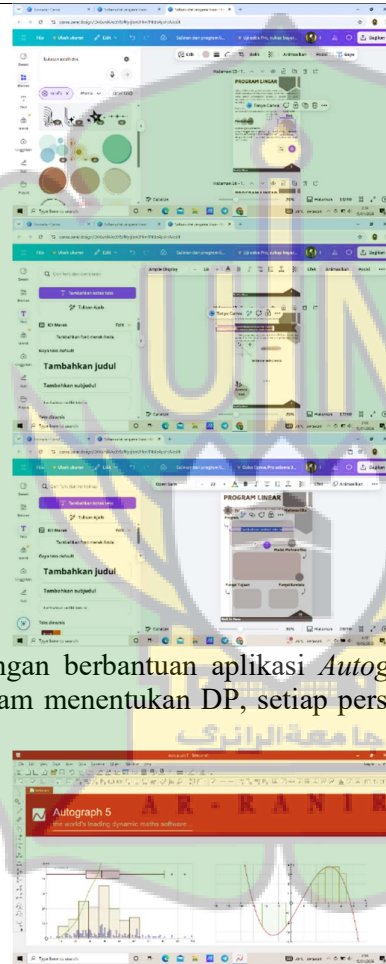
PROGRAM LINEAR

Tambahkan judul

Tambahkan subjudul

PROGRAM LINEAR

Tambahkan judul

Tambahkan subjudul

ngan berbantuan aplikasi Autog
am menentukan DP, setiap pers

AR-RANIR

Autograph 5
the world's leading dynamic maths software...